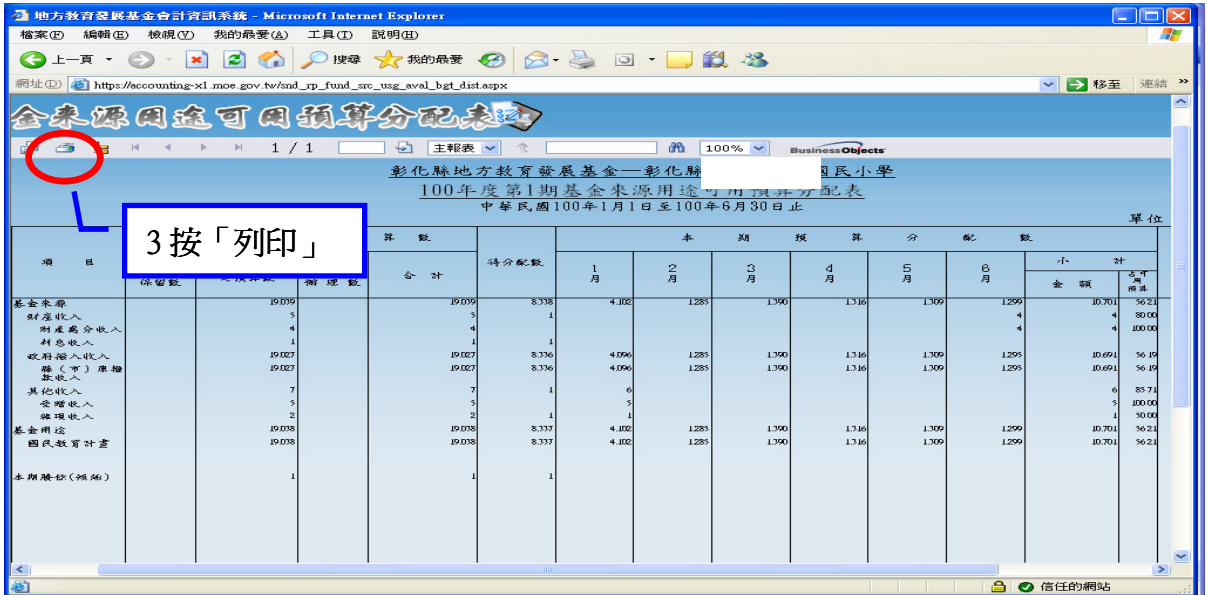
地方教育發展基金會計資訊系統 - Microsoft Internet Explorer

檔案(F) 編輯(E) 檢視(V) 我的最愛(A) 工具(T) 說明(H)

上一頁 搜尋 我的最愛

網址(D) https://accounting-x1.moe.gov.tw/snd_rp_fund_src_usg_aval_bgt_dist.aspx 移至 連結

金來源用途可用預算分配表

1 / 1 主報表 100% BusinessObjects

彰化縣地方教育發展基金—彰化縣 國民小學

100年度第1期基金來源用途可用預算分配表

中華民國100年1月1日至100年6月30日止

單位

3 按「列印」

| 項目 | 保留數 | 法定預算數 | 撙節數 | 合計 | 待分配數 | 1月 | 2月 | 3月 | 4月 | 5月 | 6月 | 小計 金額 | 占可用預算 |
|---|---|---|---|---|---|---|---|---|---|---|---|---|---|
| 基金來源 | | 19,039 | | 19,039 | 8,338 | 4,102 | 1,283 | 1,390 | 1,316 | 1,309 | 1,299 | 10,701 | 56.21 |
| 財產收入 | | 5 | | 5 | 1 | | | | | | 4 | 4 | 80.00 |
| 財產處分收入 | | 4 | | 4 | | | | | | | 4 | 4 | 100.00 |
| 利息收入 | | 1 | | 1 | 1 | | | | | | | | |
| 政府撥入收入 | | 19,027 | | 19,027 | 8,336 | 4,096 | 1,283 | 1,390 | 1,316 | 1,309 | 1,295 | 10,691 | 56.19 |
| 縣(市)庫撥款收入 | | 19,027 | | 19,027 | 8,336 | 4,096 | 1,283 | 1,390 | 1,316 | 1,309 | 1,295 | 10,691 | 56.19 |
| 其他收入 | | 7 | | 7 | 1 | 6 | | | | | | 6 | 85.71 |
| 受贈收入 | | 5 | | 5 | | 5 | | | | | | 5 | 100.00 |
| 雜項收入 | | 2 | | 2 | 1 | 1 | | | | | | 1 | 50.00 |
| 基金用途 | | 19,038 | | 19,038 | 8,337 | 4,102 | 1,283 | 1,390 | 1,316 | 1,309 | 1,299 | 10,701 | 56.21 |
| 國民教育計畫 | | 19,038 | | 19,038 | 8,337 | 4,102 | 1,283 | 1,390 | 1,316 | 1,309 | 1,299 | 10,701 | 56.21 |
| 本期賸餘(短絀) | | 1 | | 1 | 1 | | | | | | | | |

信任的網站